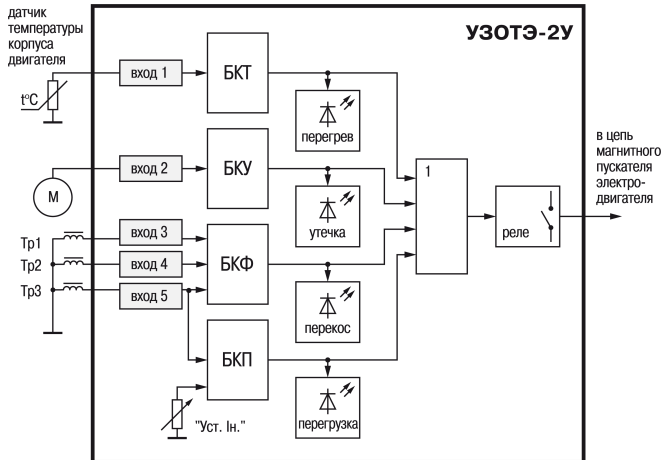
датчик температуры корпуса двигателя

УЗОТЭ-2У

вход 1

БКТ

t°C

перегрев

вход 2

БКУ

M

утечка

1

реле

в цепь магнитного пускателя электродвигателя

Тр1

Тр2

Тр3

вход 3

вход 4

вход 5

БКФ

перекос

БКП

"Уст. Iн."

перегрузка